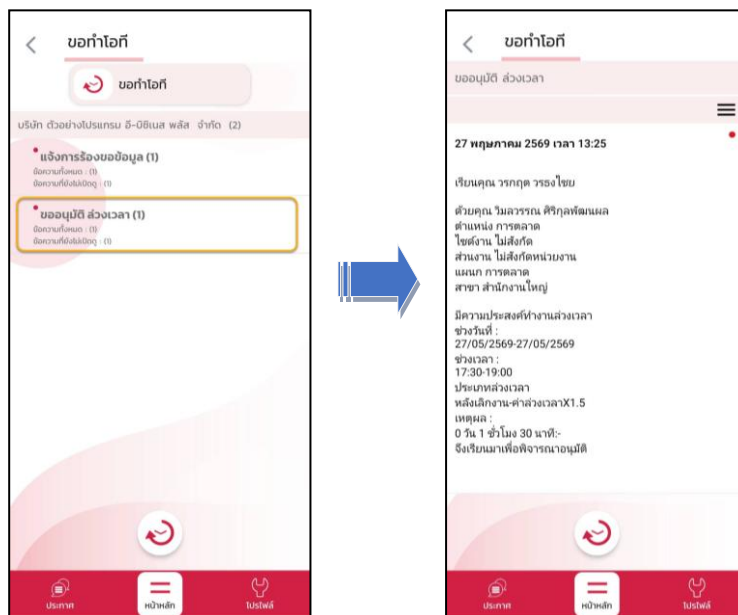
ขอทำโอที

ขอทำโอที

บริษัท ตัวอย่างโปรแกรม อี-บิซิเนส พลัส จำกัด (2)

แจ้งการร้องขอข้อมูล (1)
ข้อความทั้งหมด : (1)
ข้อความที่ยังไม่เปิดดู : (1)

ขออนุมัติ ล่วงเวลา (1)
ข้อความทั้งหมด : (1)
ข้อความที่ยังไม่เปิดดู : (1)

ประกาศ หน้าหลัก โปรไฟล์

ขอทำโอที

ขออนุมัติ ล่วงเวลา

27 พฤษภาคม 2569 เวลา 13:25

เรียนคุณ วรกฤต วรรงไชย

ด้วยคุณ วิมลวรรณ ศิริกุลพัฒนผล
ตำแหน่ง การตลาด
ไซต์งาน ไม่สังกัด
ส่วนงาน ไม่สังกัดหน่วยงาน
แผนก การตลาด
สาขา สำนักงานใหญ่

มีความประสงค์ทำงานล่วงเวลา
ช่วงวันที่ :
27/05/2569-27/05/2569
ช่วงเวลา :
17:30-19:00
ประเภทล่วงเวลา
หลังเลิกงาน-ค่าล่วงเวลาX1.5
เหตุผล :
0 วัน 1 ชั่วโมง 30 นาที:-
จึงเรียนมาเพื่อพิจารณาอนุมัติ

ประกาศ หน้าหลัก โปรไฟล์